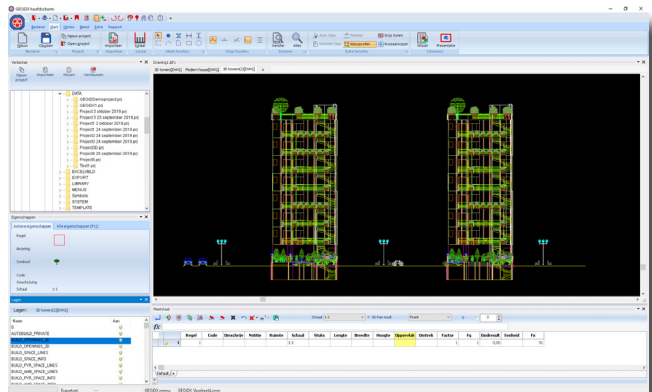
GEOIDX houtfabricheren

Bestand Start Tekenen Beeld Data Rapport

Nieuw Openen Nieuw project Open project Importeren Exporteren Eigenschappen Verdelen Alles Snap lijnen Meetpunten Kruispunten Stilpunt Presentatie

Verkenner

Nieuw project Importeren Bijwerken Verwijderen

DATA
GEOIDXdemoproject.pt
GEOIDX1.pt
Project 3 oktober 2019.pt
Project 5 25 september 2019.pt
Project 2 oktober 2019.pt
Project 24 september 2019.pt
Project2 24 september 2019.pt
Project3 24 september 2019.pt
Project4.pt
Project5.pt
Test1.pt
EXCELBUILD
EXPORT
LIBRARY
MEDIAS
Symbols
SYSTEM
TEMPLATE

Eigenschappen

Actieve eigenschappen Alle eigenschappen (F12)

Regel
Aanzicht
Symbool
Code
Omschrijving
Schaal 3.3

Lagen

Lagen 3D torens2[DWG]

Naam Aan
0
AUTOBIASE_PRIVATE
BUILD_OPENINGS_3D
BUILD_SPACE_LINES
BUILD_SPACE_INFO
BUILD_FYR_SPACE_LINES
BUILD_AHB_SPACE_LINES
BUILD_PRV_SPACE_LINES

Overzicht 2D's

3D torens2[DWG] Modern house[DWG] 3D torens1[DWG]

Meetstaat

Schaal 3.3 3D Pen tool Front

| | Regel | Code | Omschrijving | Notitie | Ruimte | Schaal | Stuks | Lengte | Breedte | Hoogte | Oppervlak | Omtrek | Factor | Fq | Eindresult | Eenheid | Fn |
|---|---|---|---|---|---|---|---|---|---|---|---|---|---|---|---|---|---|
| | 1 | | | | | 3.3 | | | | | | | 1 | 1 | 0,00 | | 70 |

Default

Eenvoudig GEOIDX project GEOIDX Voorbeeld.pres